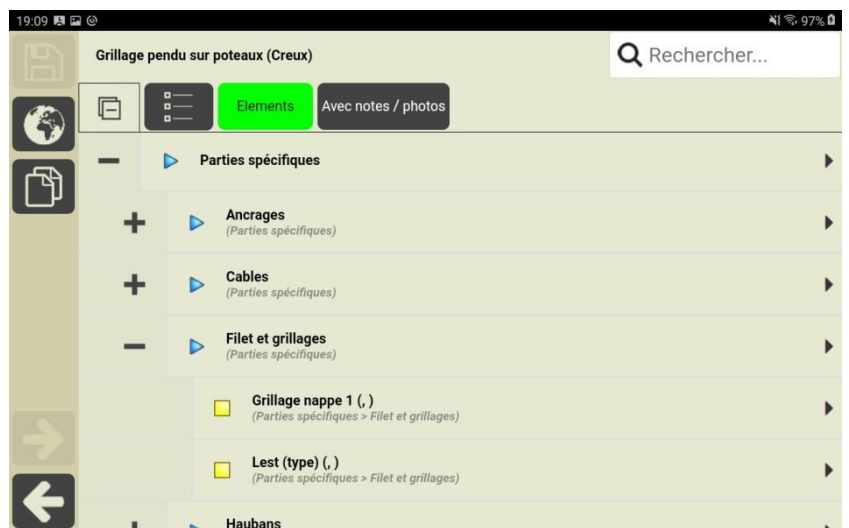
19:09

97%

Grillage pendu sur poteaux (Creux)

Rechercher...

Elements

Avec notes / photos

Parties spécifiques

Ancrages
(Parties spécifiques)

Cables
(Parties spécifiques)

Filet et grillages
(Parties spécifiques)

Grillage nappe 1 (, )
(Parties spécifiques > Filet et grillages)

Lest (type) (, )
(Parties spécifiques > Filet et grillages)

Haubans